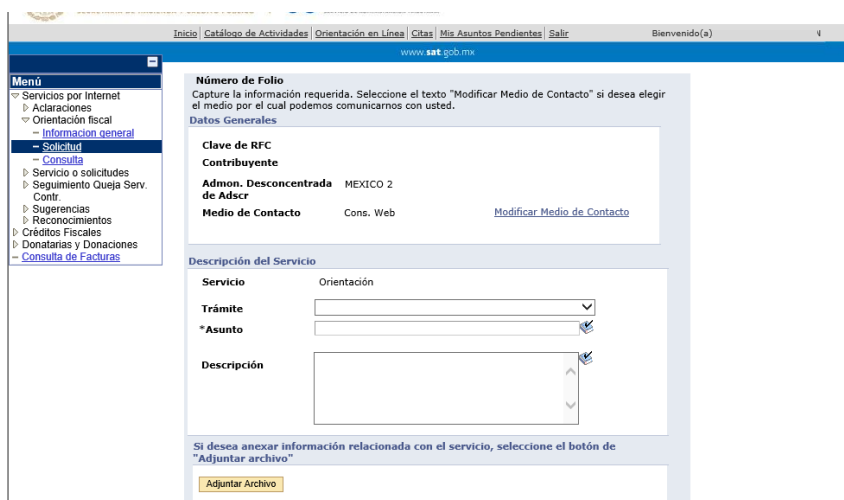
Inicio | Catálogo de Actividades | Orientación en Línea | Citas | Mis Asuntos Pendientes | Salir Bienvenido(a)

www.sat.gob.mx

Menú
Servicios por Internet
Aclaraciones
Orientación fiscal
– Informacion general
– Solicitud
– Consulta
Servicio o solicitudes
Seguimiento Queja Serv. Contr.
Sugerencias
Reconocimientos
Créditos Fiscales
Donatarias y Donaciones
– Consulta de Facturas

Número de Folio
Capture la información requerida. Seleccione el texto "Modificar Medio de Contacto" si desea elegir el medio por el cual podemos comunicarnos con usted.

Datos Generales

Clave de RFC
Contribuyente
Admon. Desconcentrada de Adscr MEXICO 2
Medio de Contacto Cons. Web Modificar Medio de Contacto

Descripción del Servicio

Servicio Orientación
Trámite
*Asunto
Descripción

Si desea anexar información relacionada con el servicio, seleccione el botón de "Adjuntar archivo"

Adjuntar Archivo